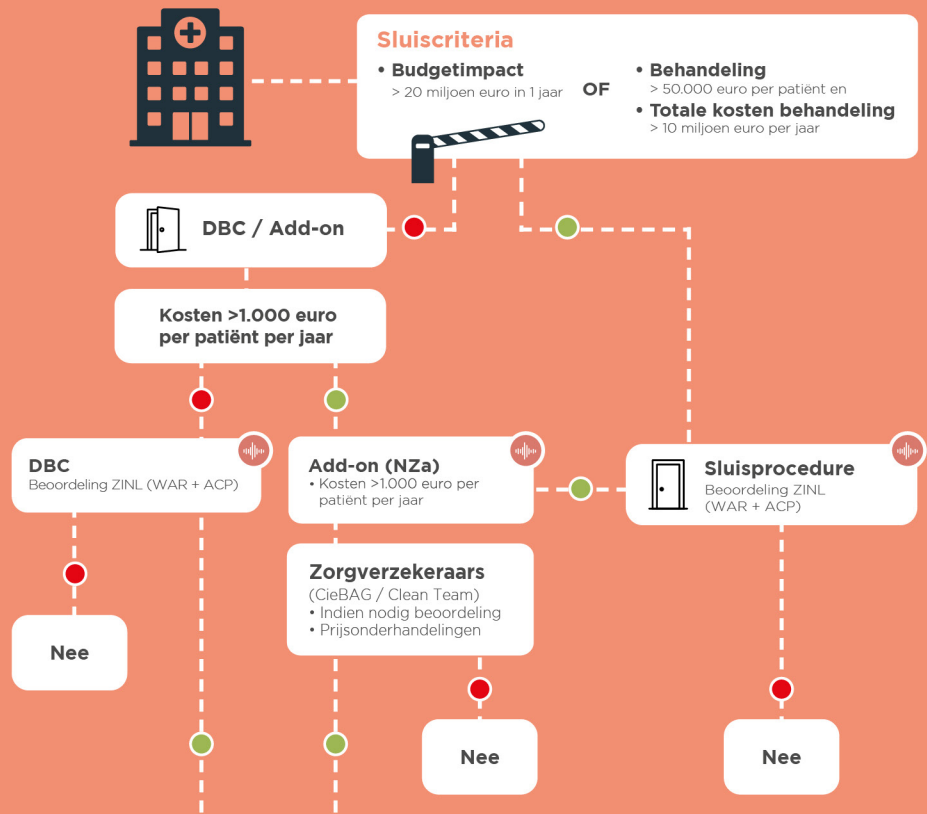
Sluiscriteria

• Budgetimpact
> 20 miljoen euro in 1 jaar

OF

• Behandeling
> 50.000 euro per patiënt en

• Totale kosten behandeling
> 10 miljoen euro per jaar

DBC / Add-on

Kosten >1.000 euro per patiënt per jaar

DBC
Beoordeling ZINL (WAR + ACP)

Add-on (NZa)
• Kosten >1.000 euro per patiënt per jaar

Sluisprocedure
Beoordeling ZINL (WAR + ACP)

Zorgverzekeraars
(CieBAG / Clean Team)
• Indien nodig beoordeling
• Prijsonderhandelingen

Nee

Nee

Nee